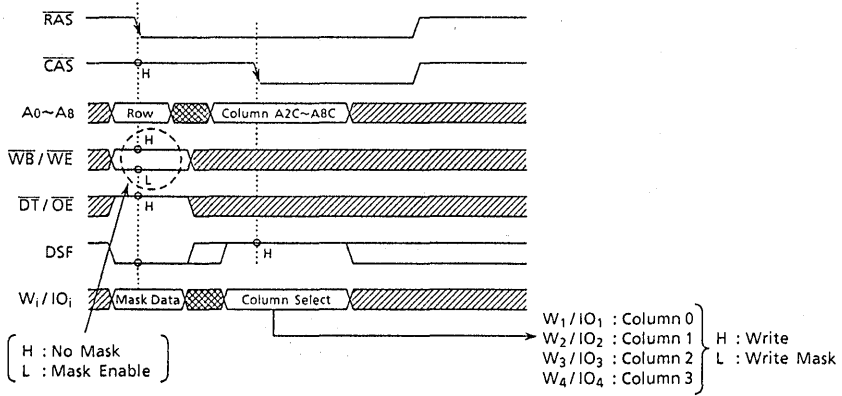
$\overline{RAS}$

$\overline{CAS}$

H

A0~A8

Row

Column A2C~A8C

$\overline{WB}$ / $\overline{WE}$

H

L

$\overline{DT}$ / $\overline{OE}$

H

DSF

H

$W_i$ / $IO_i$

Mask Data

Column Select

H : No Mask
L : Mask Enable

$W_1$ / $IO_1$ : Column 0
$W_2$ / $IO_2$ : Column 1
$W_3$ / $IO_3$ : Column 2
$W_4$ / $IO_4$ : Column 3

H : Write
L : Write Mask